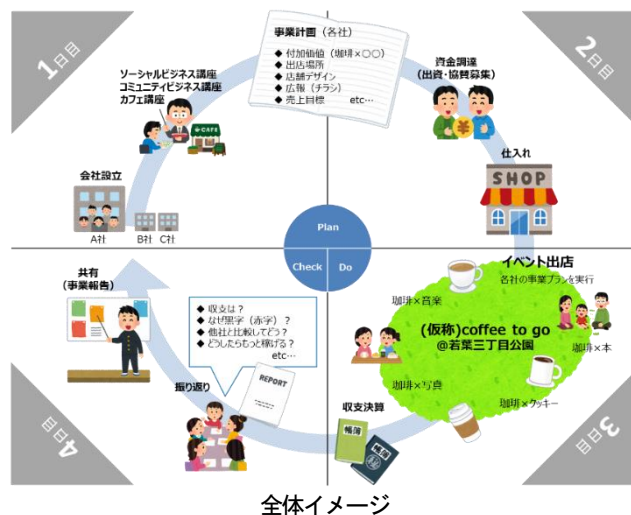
1日目

事業計画（各社）
◆ 付加価値（珈琲×〇〇）
◆ 出店場所
◆ 店舗デザイン
◆ 広報（チラシ）
◆ 売上目標　　etc…

2日目

ソーシャルビジネス講座
コミュニティビジネス講座
カフェ講座

CAFE

資金調達
（出資・協賛募集）

仕入れ

SHOP

会社設立

A社　B社　C社

Plan
Check　Do

イベント出店
各社の事業プランを実行

珈琲×音楽

共有
（事業報告）

◆ 収支は？
◆ なぜ黒字（赤字）？
◆ 他社と比較してどう？
◆ どうしたらもっと稼げる？
etc…

(仮称)coffee to go
@若葉三丁目公園

珈琲×本

珈琲×写真

珈琲×クッキー

REPORT

振り返り

収支決算

帳簿

4日目

3日目

全体イメージ